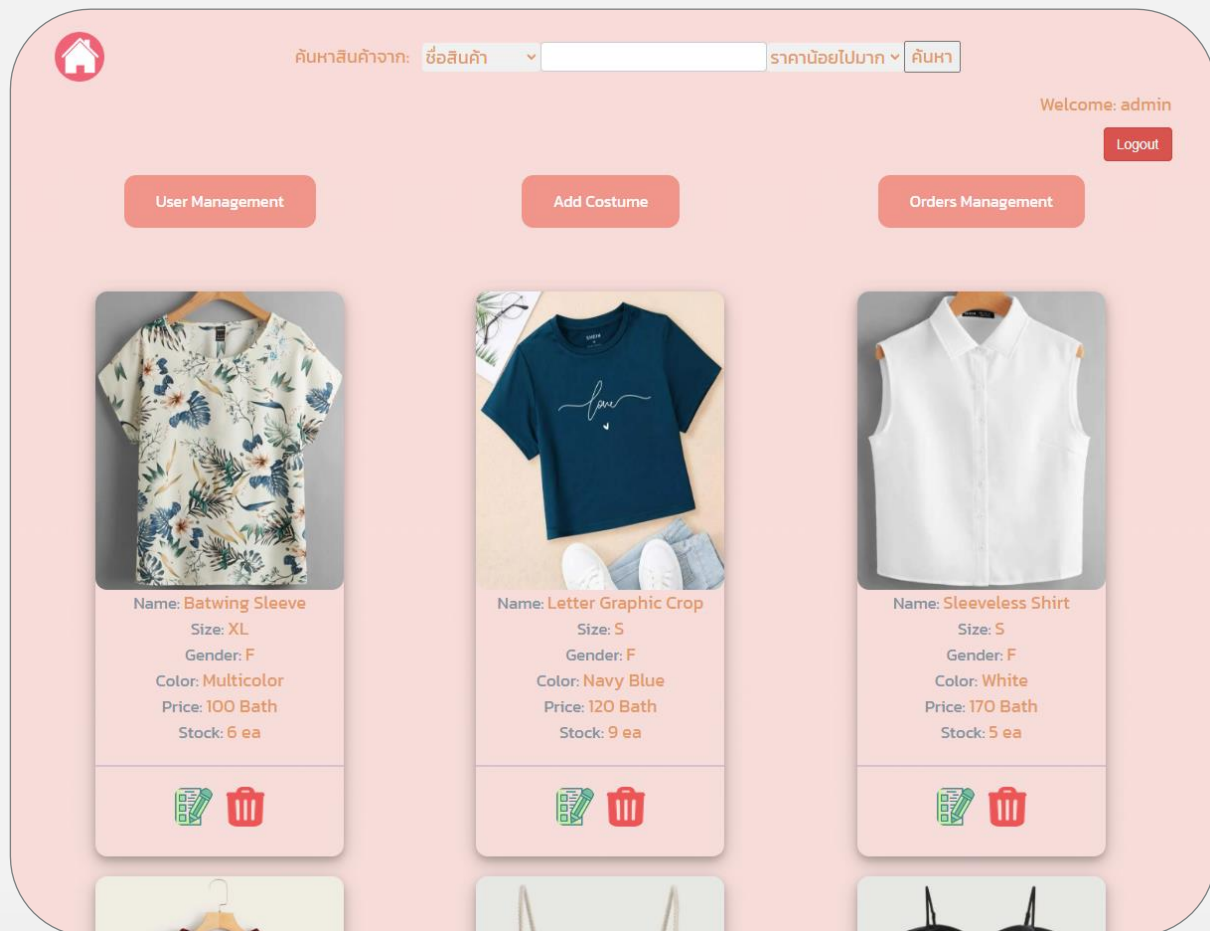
ค้นหาสินค้าจาก: ชื่อสินค้า ราคาน้อยไปมาก ค้นหา

Welcome: admin

Logout

User Management

Add Costume

Orders Management

Name: Batwing Sleeve
Size: XL
Gender: F
Color: Multicolor
Price: 100 Bath
Stock: 6 ea

love

Name: Letter Graphic Crop
Size: S
Gender: F
Color: Navy Blue
Price: 120 Bath
Stock: 9 ea

Name: Sleeveless Shirt
Size: S
Gender: F
Color: White
Price: 170 Bath
Stock: 5 ea